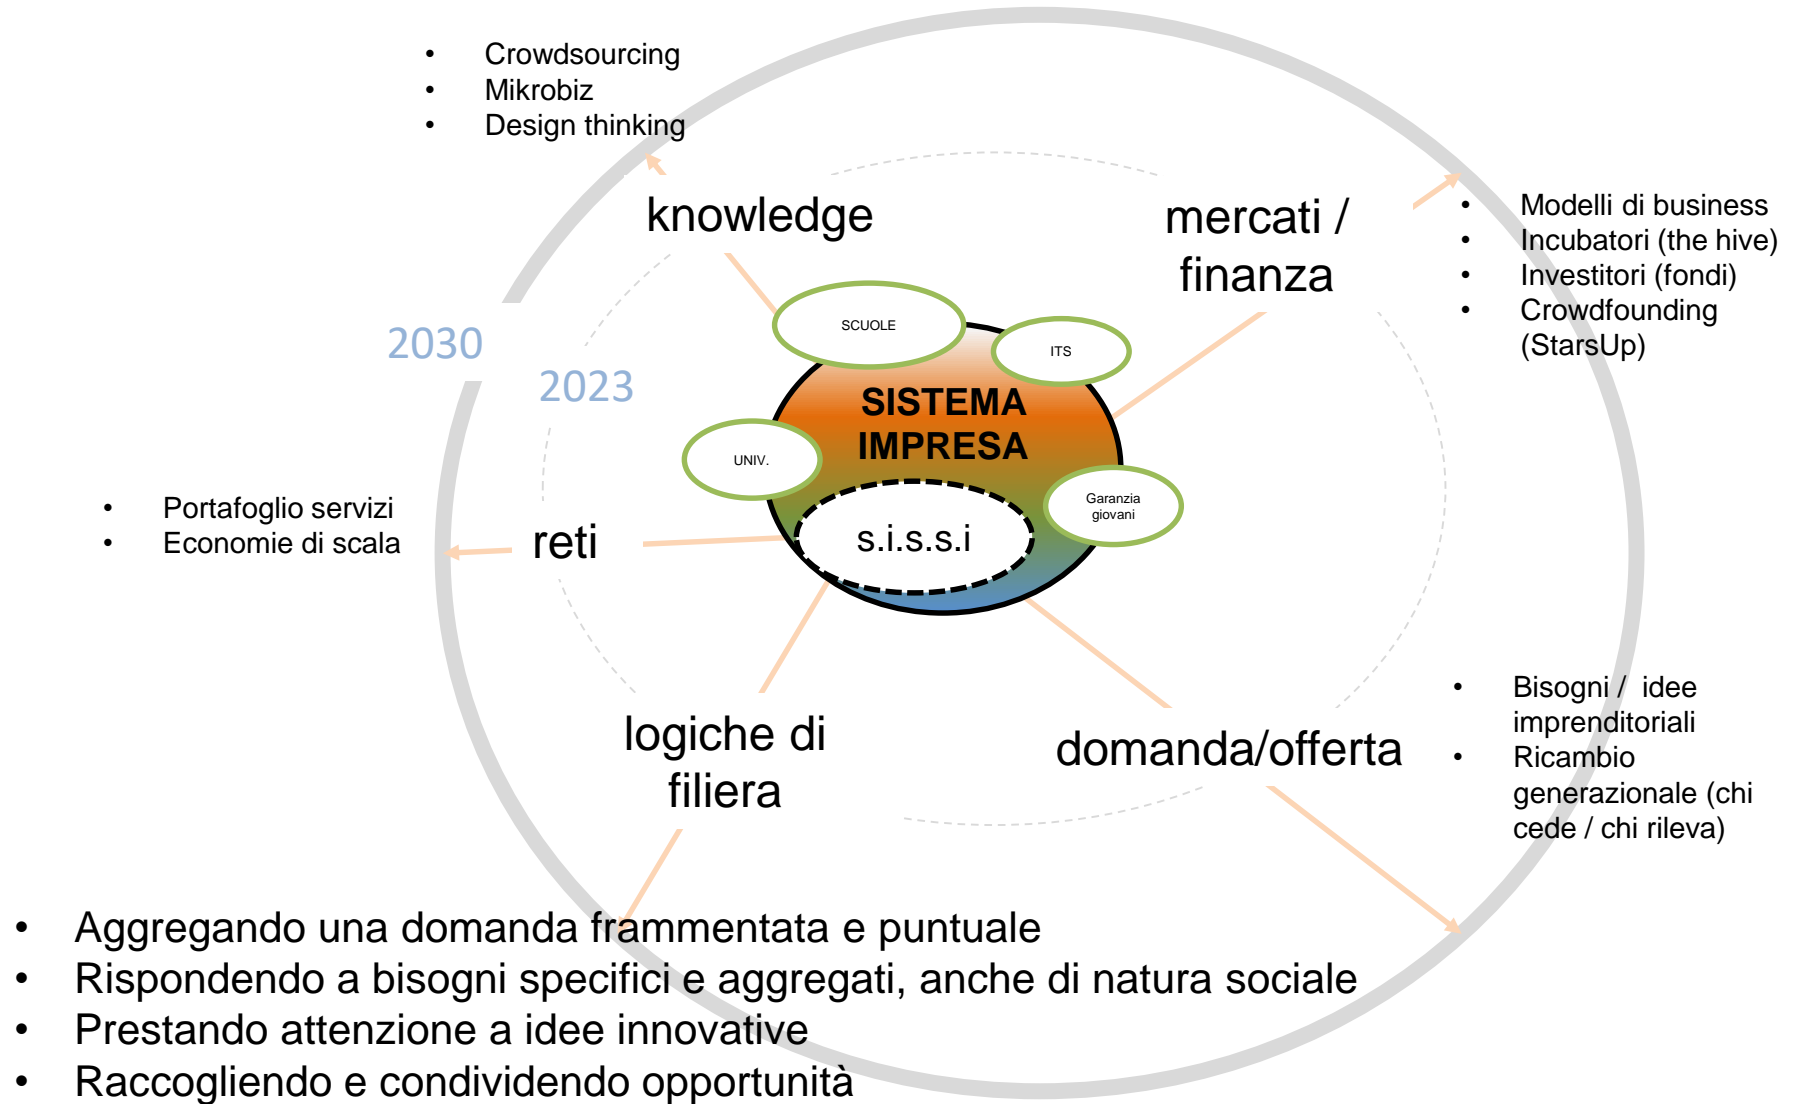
- Crowdsourcing
- Mikrobiz
- Design thinking

knowledge

mercati / finanza

- Modelli di business
- Incubatori (the hive)
- Investitori (fondi)
- Crowdfounding (StarsUp)

2030

2023

SCUOLE

ITS

SISTEMA IMPRESA

UNIV.

Garanzia giovani

s.i.s.s.i

- Portafoglio servizi
- Economie di scala

reti

logiche di filiera

domanda/offerta

- Bisogni / idee imprenditoriali
- Ricambio generazionale (chi cede / chi rileva)

- Aggregando una domanda frammentata e puntuale
- Rispondendo a bisogni specifici e aggregati, anche di natura sociale
- Prestando attenzione a idee innovative
- Raccogliendo e condividendo opportunità